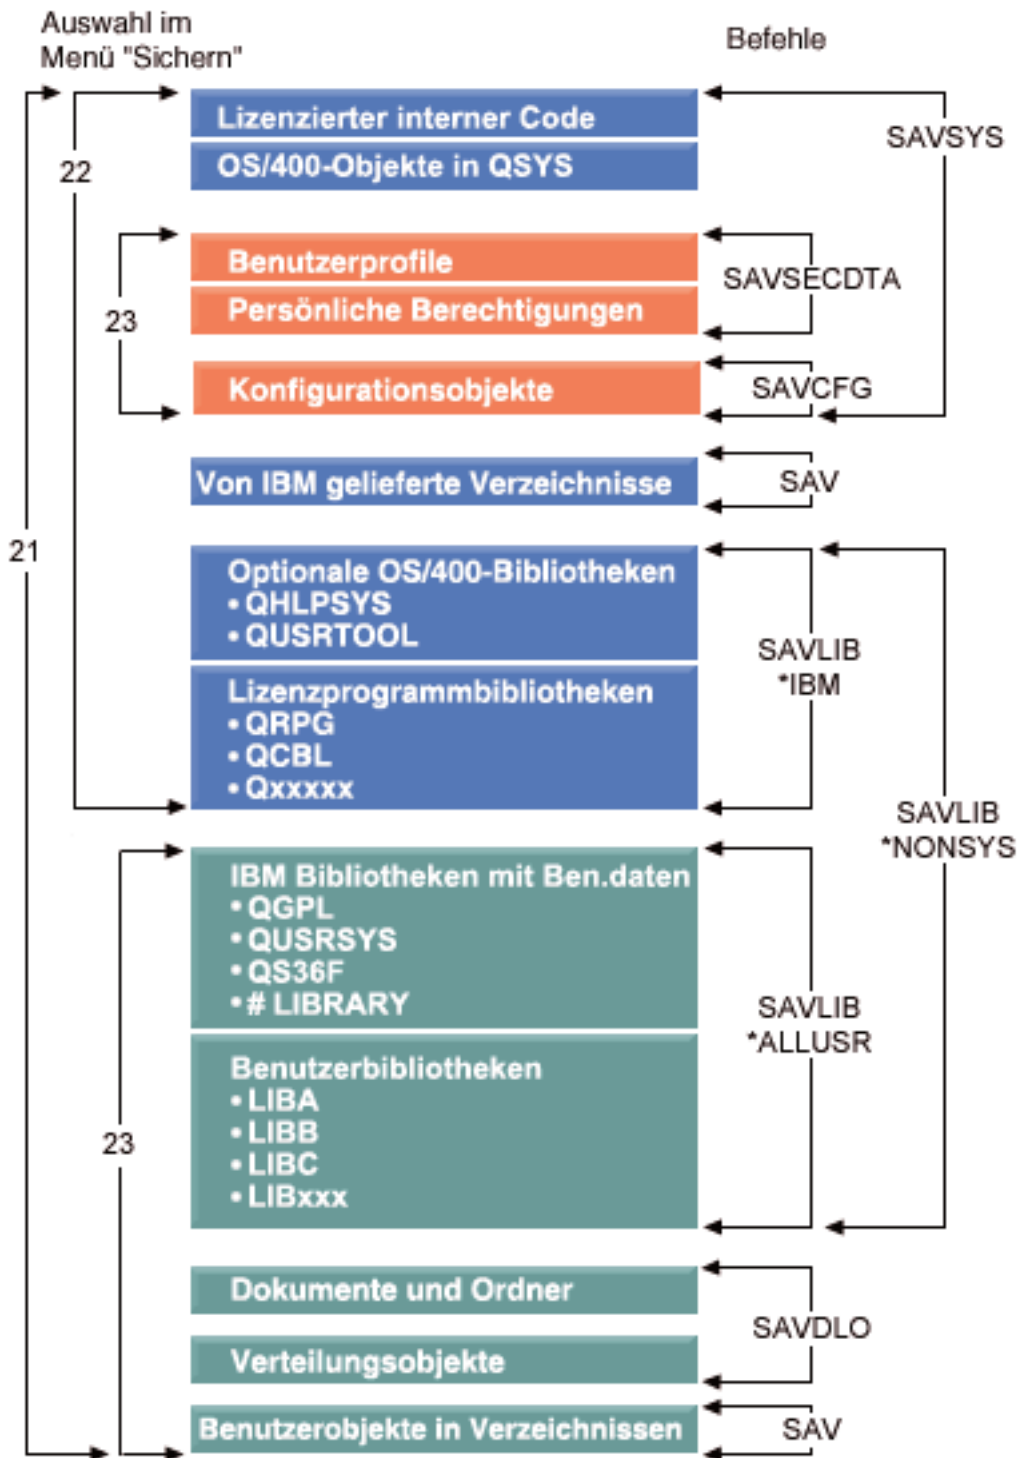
Auswahl im Menü "Sichern"

Befehle

Lizenzierter interner Code

OS/400-Objekte in QSYS

SAVSYS

22

Benutzerprofile

Persönliche Berechtigungen

SAVSECDTA

23

Konfigurationsobjekte

SAVCFG

Von IBM gelieferte Verzeichnisse

SAV

21

Optionale OS/400-Bibliotheken
• QHLPSYS
• QUSRTOOL

Lizenzprogrammbibliotheken
• QRPG
• QCBL
• Qxxxxx

SAVLIB
*IBM

SAVLIB
*NONSYS

IBM Bibliotheken mit Ben.daten
• QGPL
• QUSRSYS
• QS36F
• # LIBRARY

Benutzerbibliotheken
• LIBA
• LIBB
• LIBC
• LIBxxx

SAVLIB
*ALLUSR

23

Dokumente und Ordner

Verteilungsobjekte

SAVDLO

Benutzerobjekte in Verzeichnissen

SAV